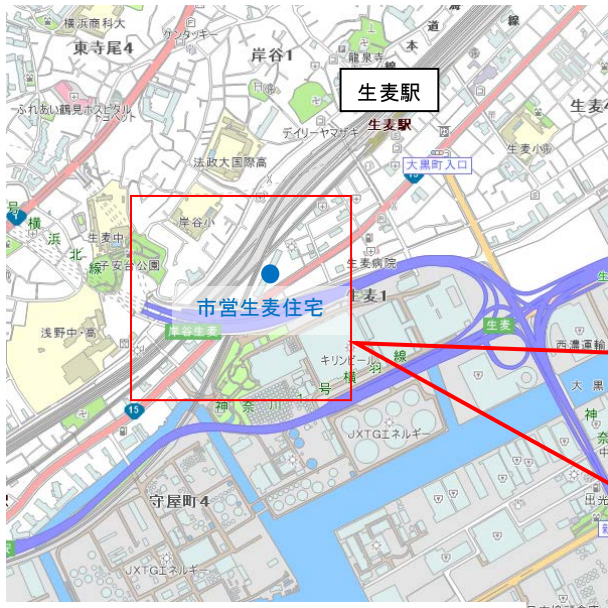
横浜商科大
東寺尾4
ケンタッキー
岸谷1
道
線
生麦駅
ふれあい鶴見ホスピタル
デイリーヤマザキ
生麦駅
法政大国際高
大黒町入口
生麦小
横浜北線
生麦中
岸谷小
安台公園
生麦病院
市営生麦住宅
生麦1
浅野中・高
岸谷生麦
キリンビール
生麦
西濃運輸
大黒
神奈川
横羽線
号
15
JXTGエネルギー
守屋町4
JXTGエネルギー
出光